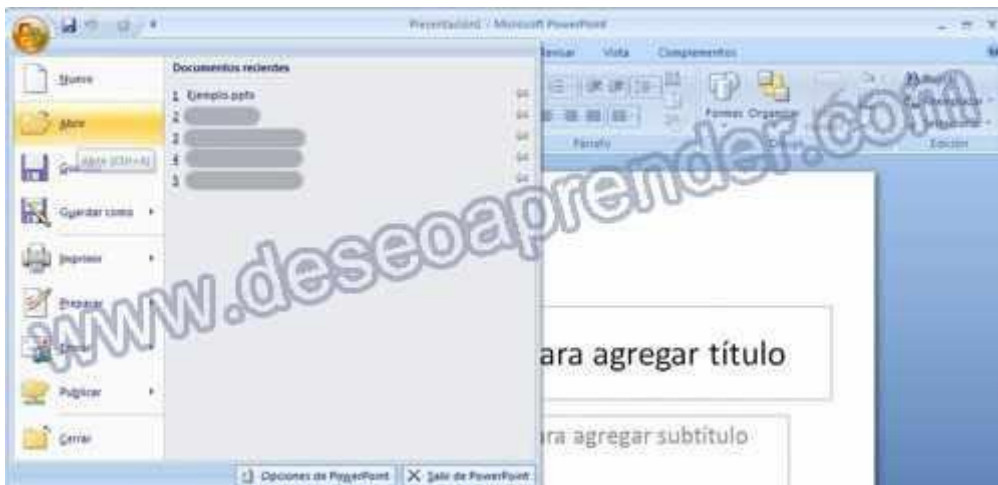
Presentación1 - Microsoft PowerPoint

Revisar Vista Complementos

Nuevo

Abrir

Guardar Abrir (Ctrl+A)

Guardar como

Imprimir

Preparar

Enviar

Publicar

Cerrar

Documentos recientes

1 Ejemplo.pptx

2 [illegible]

3 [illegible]

4 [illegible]

5 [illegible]

Párrafo

Formas Organizar

Dibujo

Edición

www.deseoaprender.com

ara agregar título

ara agregar subtítulo

Opciones de PowerPoint

Salir de PowerPoint